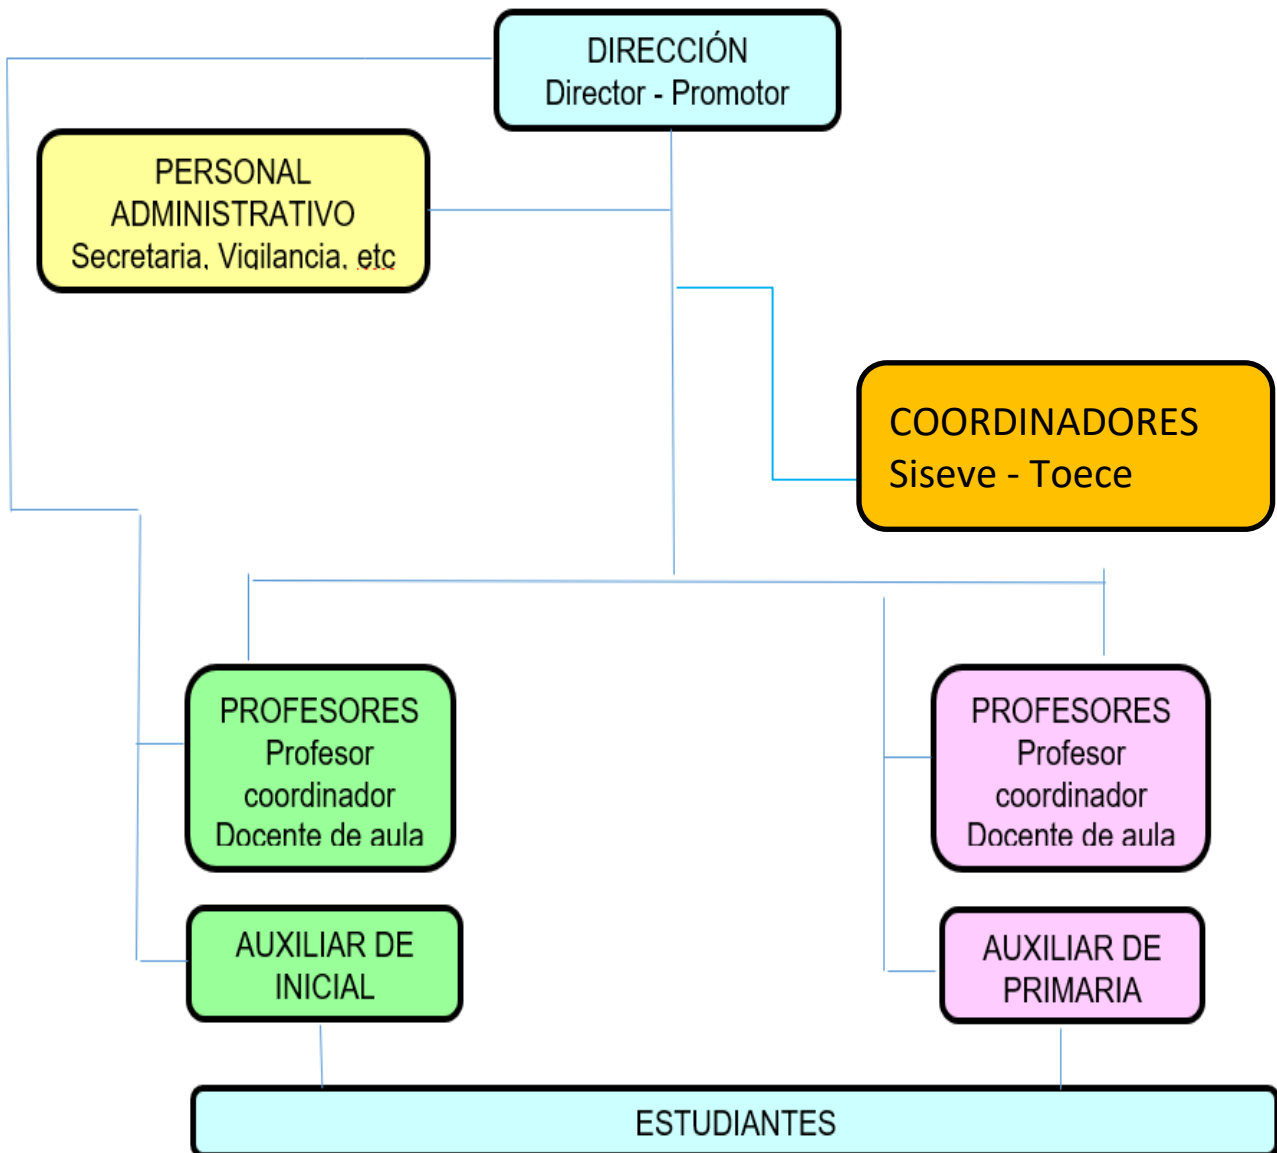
DIRECCIÓN
Director - Promotor

PERSONAL ADMINISTRATIVO
Secretaria, Vigilancia, etc

COORDINADORES
Siseve - Toece

PROFESORES
Profesor coordinador
Docente de aula

AUXILIAR DE INICIAL

PROFESORES
Profesor coordinador
Docente de aula

AUXILIAR DE PRIMARIA

ESTUDIANTES